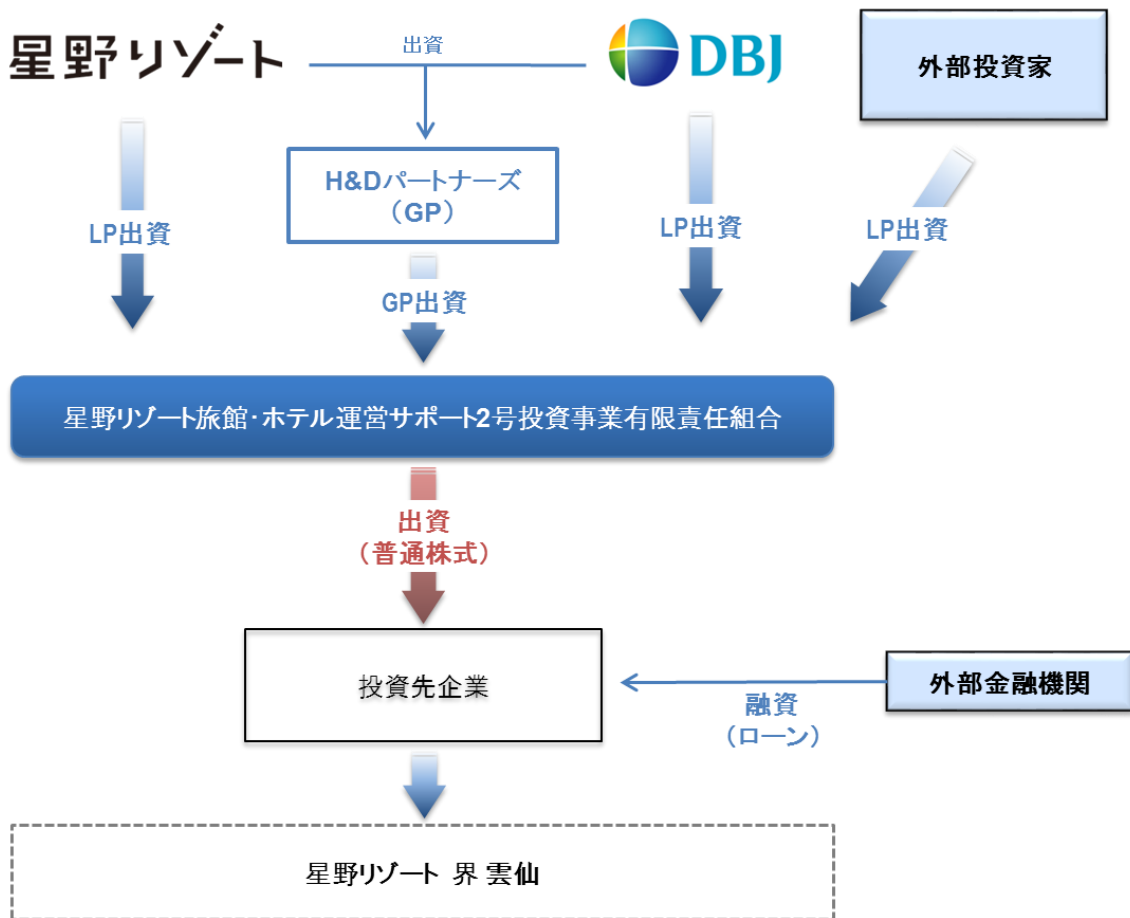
星野リゾート

出資

DBJ

外部投資家

H&Dパートナーズ
（GP）

LP出資

LP出資

LP出資

GP出資

星野リゾート旅館･ホテル運営サポート2号投資事業有限責任組合

出資
（普通株式）

投資先企業

外部金融機関

融資
（ローン）

星野リゾート 界 雲仙